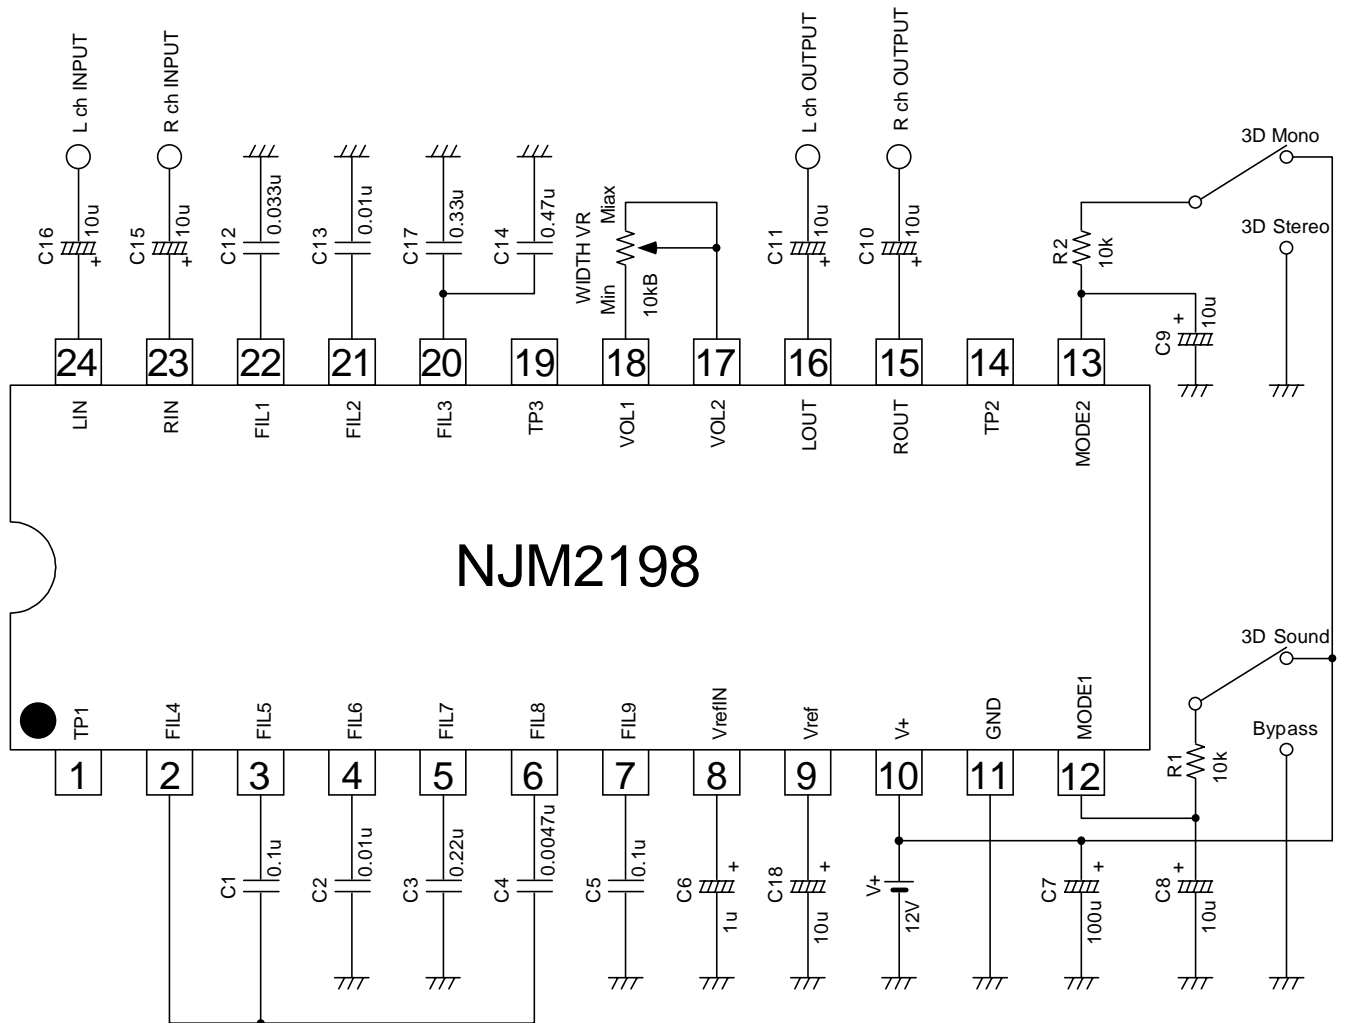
L ch INPUT
R ch INPUT
L ch OUTPUT
R ch OUTPUT
3D Mono
3D Stereo
C16
10u
C15
10u
C12
0.033u
C13
0.01u
C17
0.33u
C14
0.47u
WIDTH VR
Miax
Min
10kB
C11
10u
C10
10u
R2
10k
C9
10u
24
23
22
21
20
19
18
17
16
15
14
13
LIN
RIN
FIL1
FIL2
FIL3
TP3
VOL1
VOL2
LOUT
ROUT
TP2
MODE2
NJM2198
3D Sound
Bypass
TP1
FIL4
FIL5
FIL6
FIL7
FIL8
FIL9
VrefIN
Vref
V+
GND
MODE1
1
2
3
4
5
6
7
8
9
10
11
12
R1
10k
C1
0.1u
C2
0.01u
C3
0.22u
C4
0.0047u
C5
0.1u
C6
1u
C18
10u
V+
12V
C7
100u
C8
10u